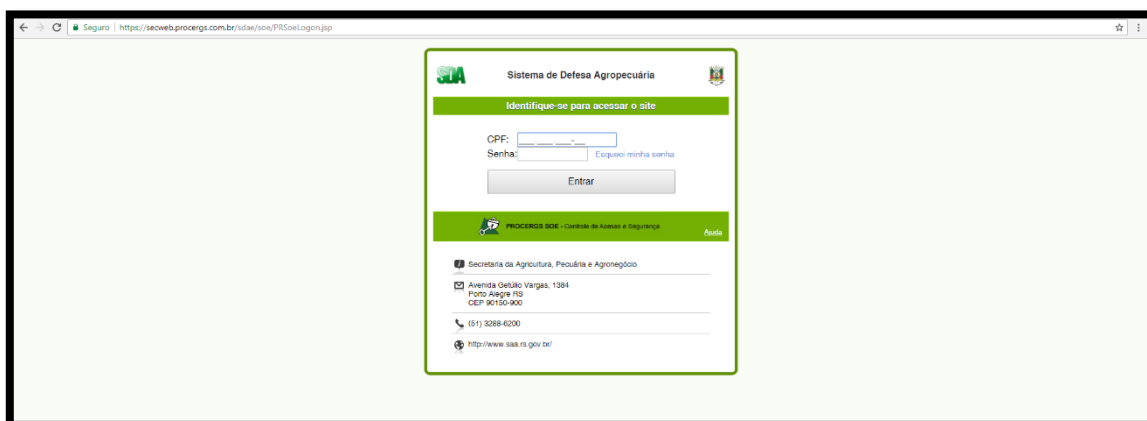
Seguro | https://secweb.procergs.com.br/sdae/soe/PRSoeLogon.jsp

SDA

Sistema de Defesa Agropecuária

Identifique-se para acessar o site

CPF: ___.___.___-__

Senha: Esqueci minha senha

Entrar

PROCERGS SOE - Controle de Acesso e Segurança

Ajuda

Secretaria da Agricultura, Pecuária e Agronegócio

Avenida Getúlio Vargas, 1384
Porto Alegre RS
CEP 90150-900

(51) 3288-6200

http://www.saa.rs.gov.br/